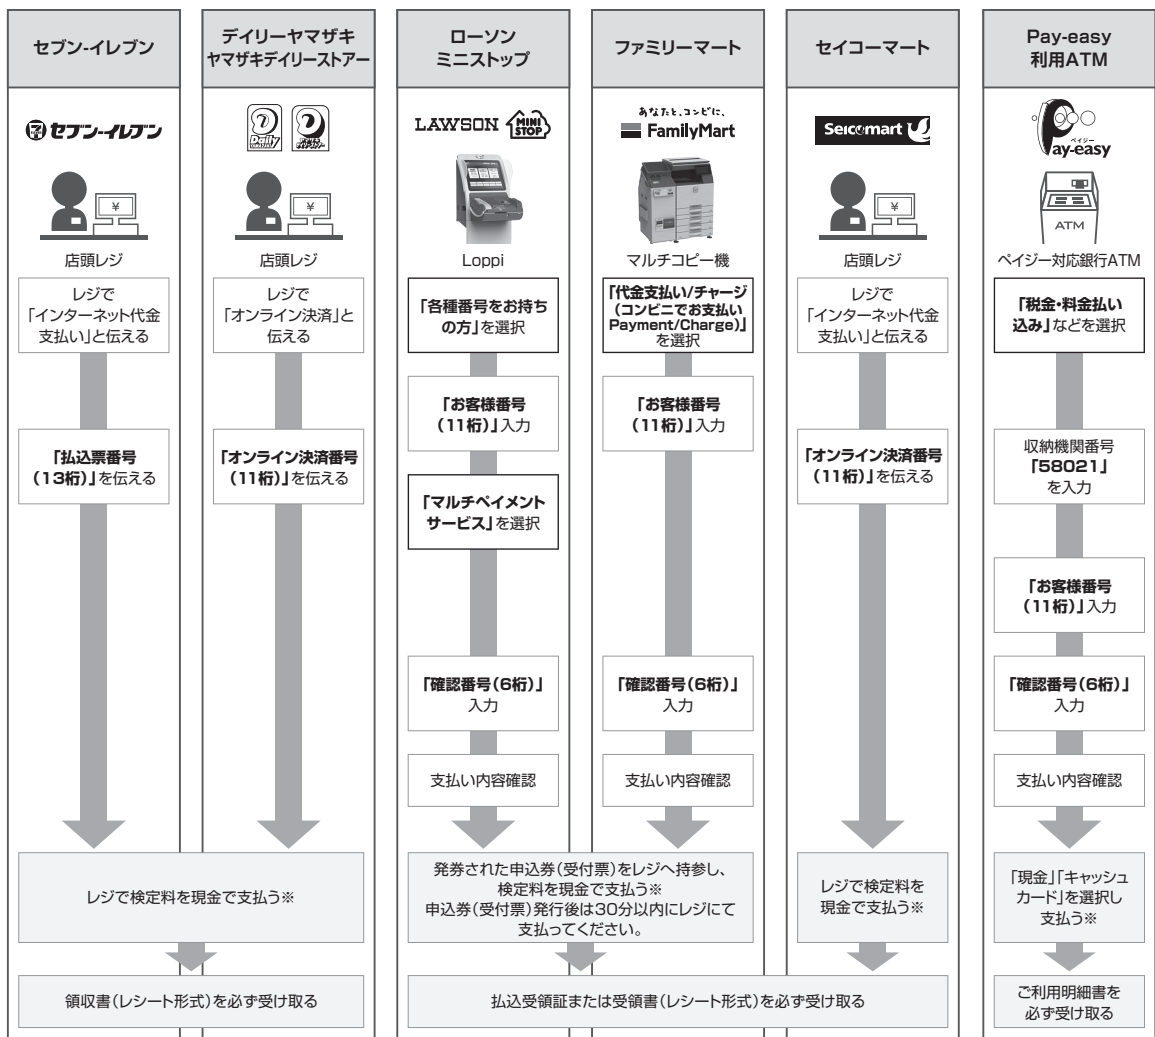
セブン-イレブン

デイリーヤマザキ
ヤマザキデイリーストアー

ローソン
ミニストップ

ファミリーマート

セイコーマート

Pay-easy
利用ATM

セブン-イレブン

店頭レジ
レジで「インターネット代金支払い」と伝える
「払込票番号(13桁)」を伝える

店頭レジ
レジで「オンライン決済」と伝える
「オンライン決済番号(11桁)」を伝える

LAWSON MINI STOP
Loppi
「各種番号をお持ちの方」を選択
「お客様番号(11桁)」入力
「マルチペイメントサービス」を選択
「確認番号(6桁)」入力
支払い内容確認

あなたと、コンビに、
FamilyMart
マルチコピー機
「代金支払い/チャージ(コンビニでお支払いPayment/Charge)」を選択
「お客様番号(11桁)」入力
「確認番号(6桁)」入力
支払い内容確認

Seicomart
店頭レジ
レジで「インターネット代金支払い」と伝える
「オンライン決済番号(11桁)」を伝える

Pay-easy
ペイジー
ATM
ペイジー対応銀行ATM
「税金・料金払い込み」などを選択
収納機関番号「58021」を入力
「お客様番号(11桁)」入力
「確認番号(6桁)」入力
支払い内容確認

レジで検定料を現金で支払う※

発券された申込券(受付票)をレジへ持参し、検定料を現金で支払う※
申込券(受付票)発行後は30分以内にレジにて支払ってください。

レジで検定料を現金で支払う※

「現金」「キャッシュカード」を選択し支払う※

領収書(レシート形式)を必ず受け取る

払込受領証または受領書(レシート形式)を必ず受け取る

ご利用明細書を必ず受け取る